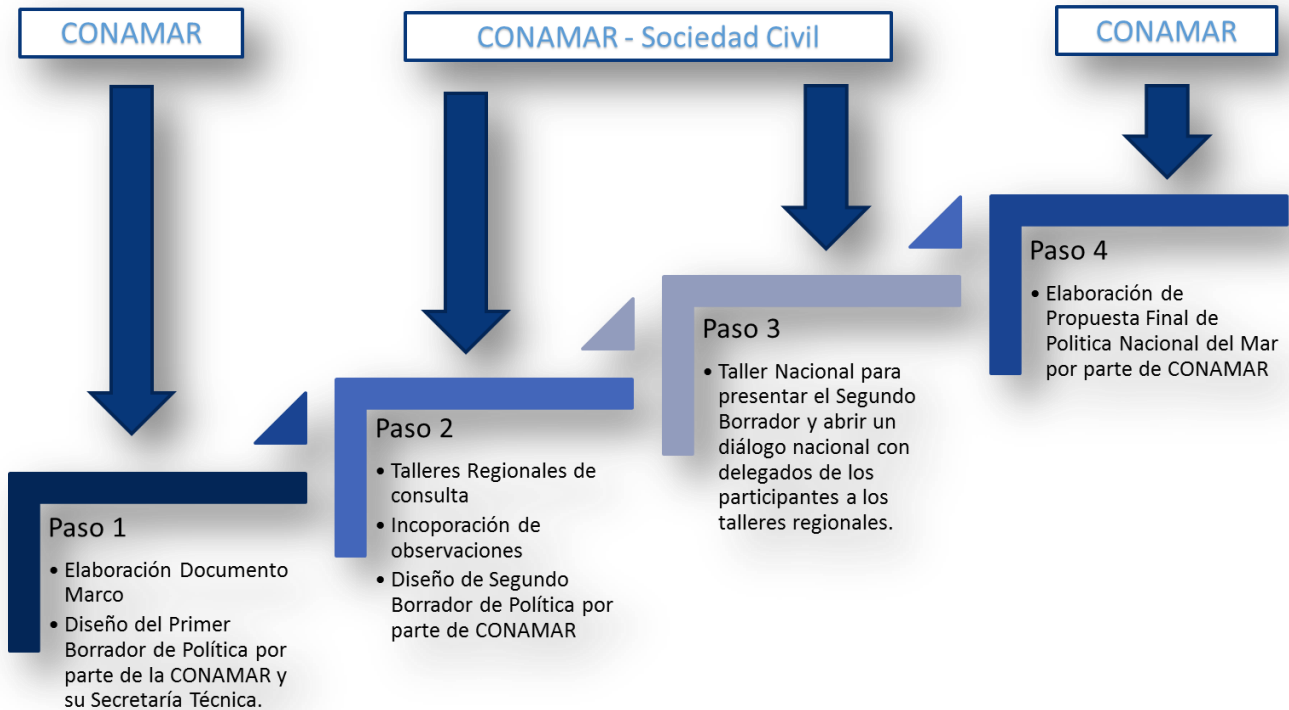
CONAMAR

CONAMAR - Sociedad Civil

CONAMAR

Paso 4

• Elaboración de Propuesta Final de Politica Nacional del Mar por parte de CONAMAR

Paso 3

• Taller Nacional para presentar el Segundo Borrador y abrir un diálogo nacional con delegados de los participantes a los talleres regionales.

Paso 2

• Talleres Regionales de consulta
• Incoporación de observaciones
• Diseño de Segundo Borrador de Política por parte de CONAMAR

Paso 1

• Elaboración Documento Marco
• Diseño del Primer Borrador de Política por parte de la CONAMAR y su Secretaría Técnica.